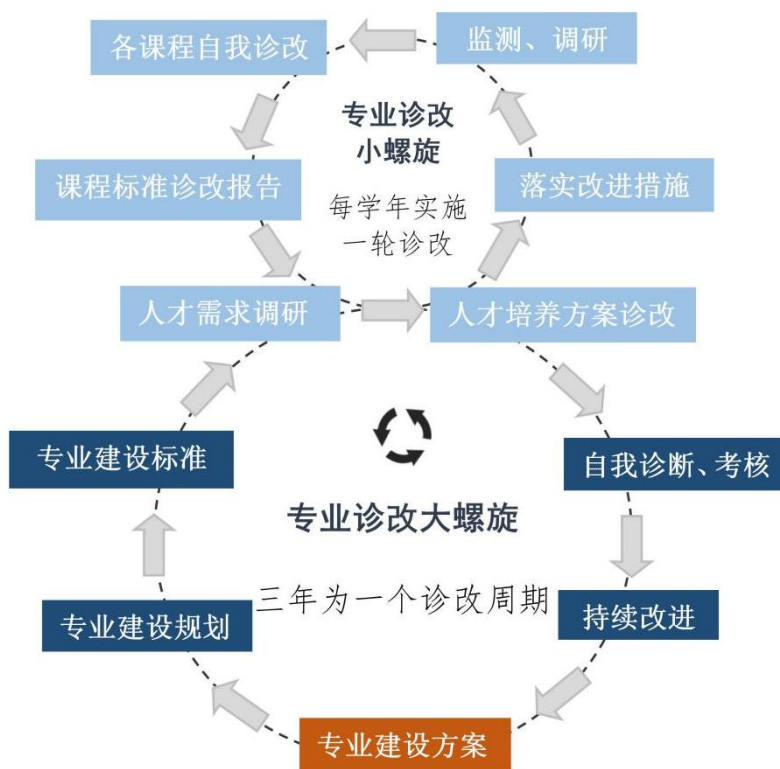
各课程自我诊改

监测、调研

专业诊改
小螺旋

每学年实施
一轮诊改

课程标准诊改报告

落实改进措施

人才需求调研

人才培养方案诊改

专业建设标准

自我诊断、考核

专业诊改大螺旋

三年为一个诊改周期

专业建设规划

持续改进

专业建设方案